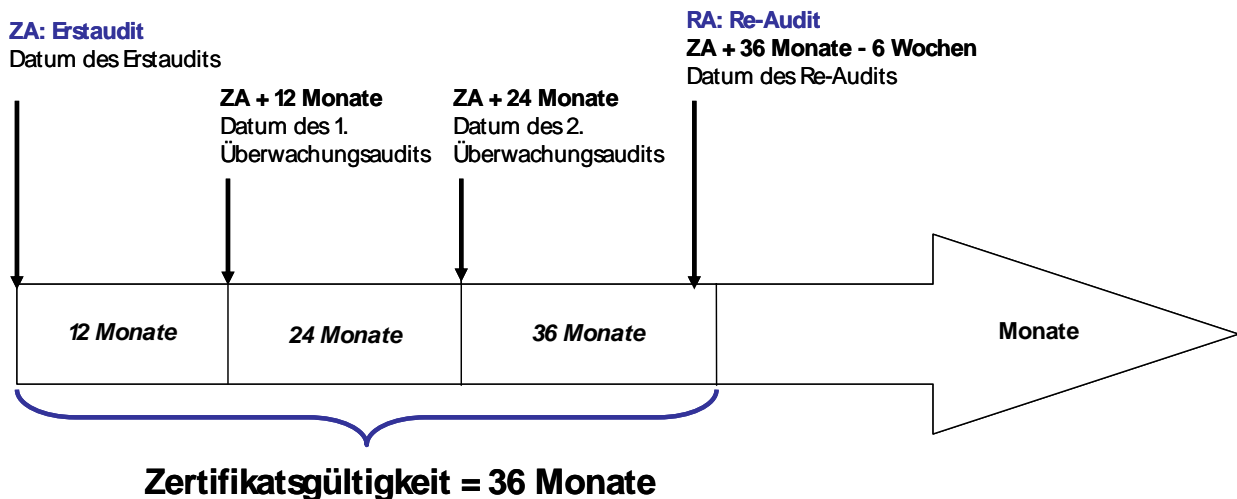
ZA: Erstaudit
Datum des Erstaudits

ZA + 12 Monate
Datum des 1. Überwachungsaudits

ZA + 24 Monate
Datum des 2. Überwachungsaudits

RA: Re-Audit
ZA + 36 Monate - 6 Wochen
Datum des Re-Audits

12 Monate

24 Monate

36 Monate

Monate

Zertifikatsgültigkeit = 36 Monate